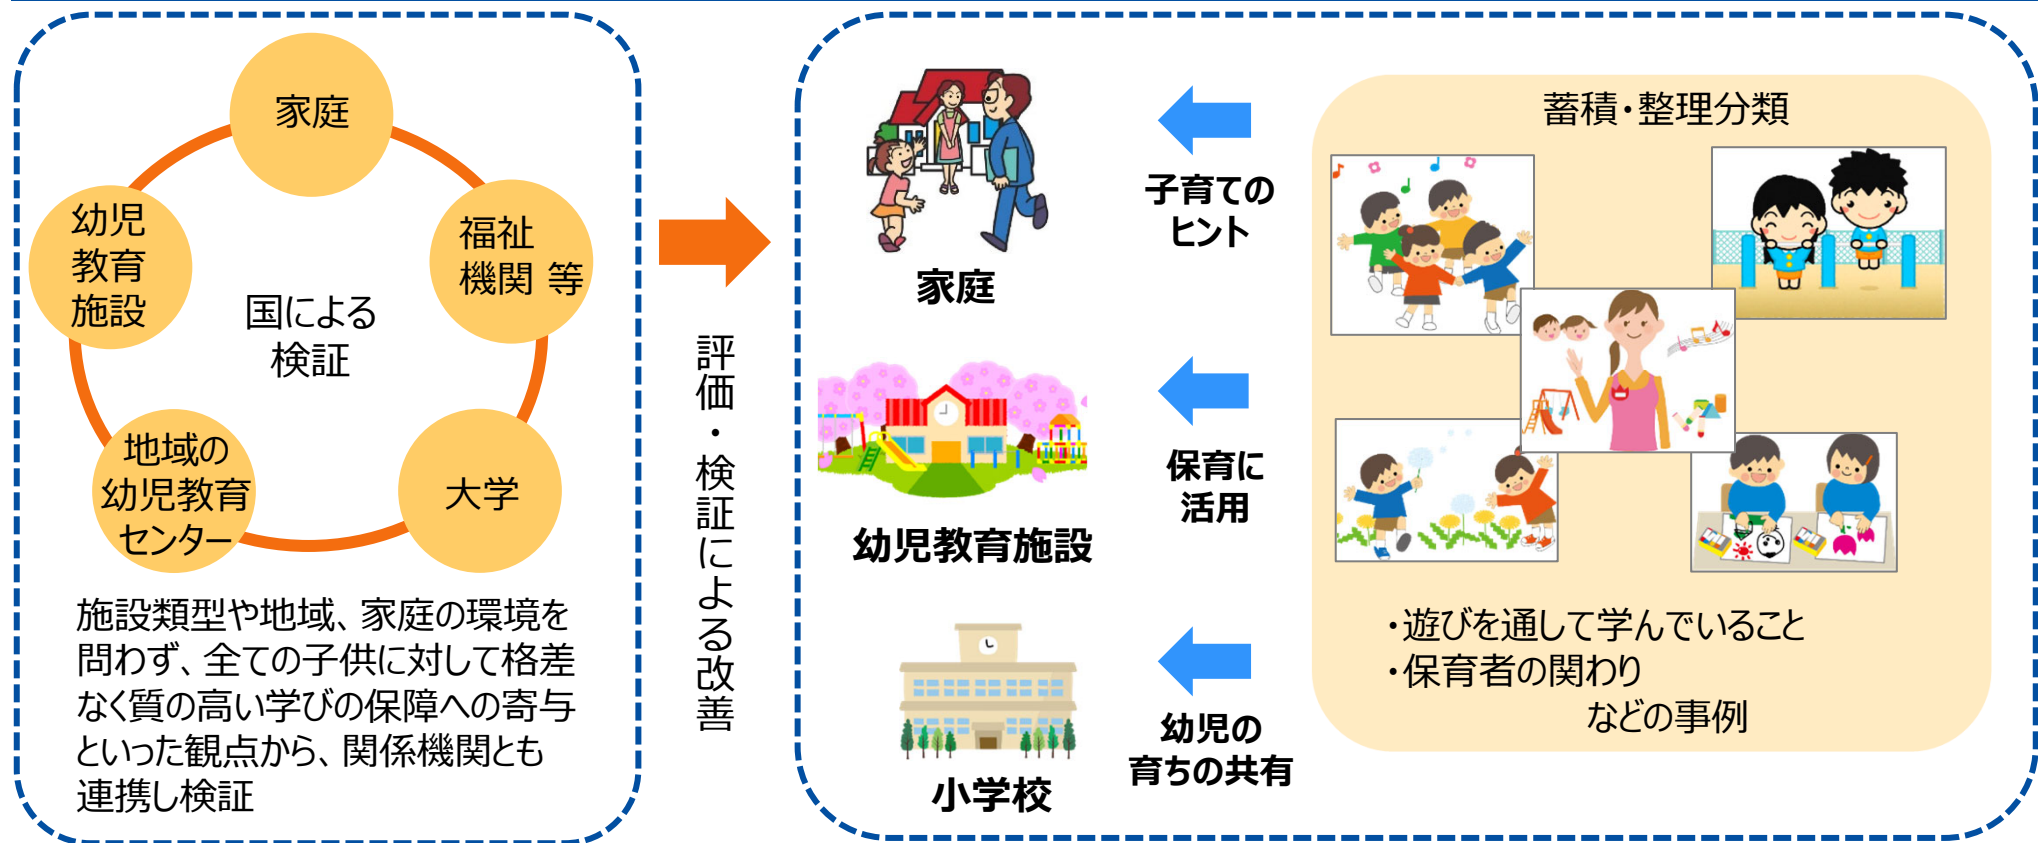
家庭

幼児教育施設

福祉機関 等

国による検証

地域の幼児教育センター

大学

施設類型や地域、家庭の環境を問わず、全ての子供に対して格差なく質の高い学びの保障への寄与といった観点から、関係機関とも連携し検証

評価・検証による改善

家庭

幼児教育施設

小学校

子育てのヒント

保育に活用

幼児の育ちの共有

蓄積・整理分類

・遊びを通して学んでいること
・保育者の関わり
などの事例